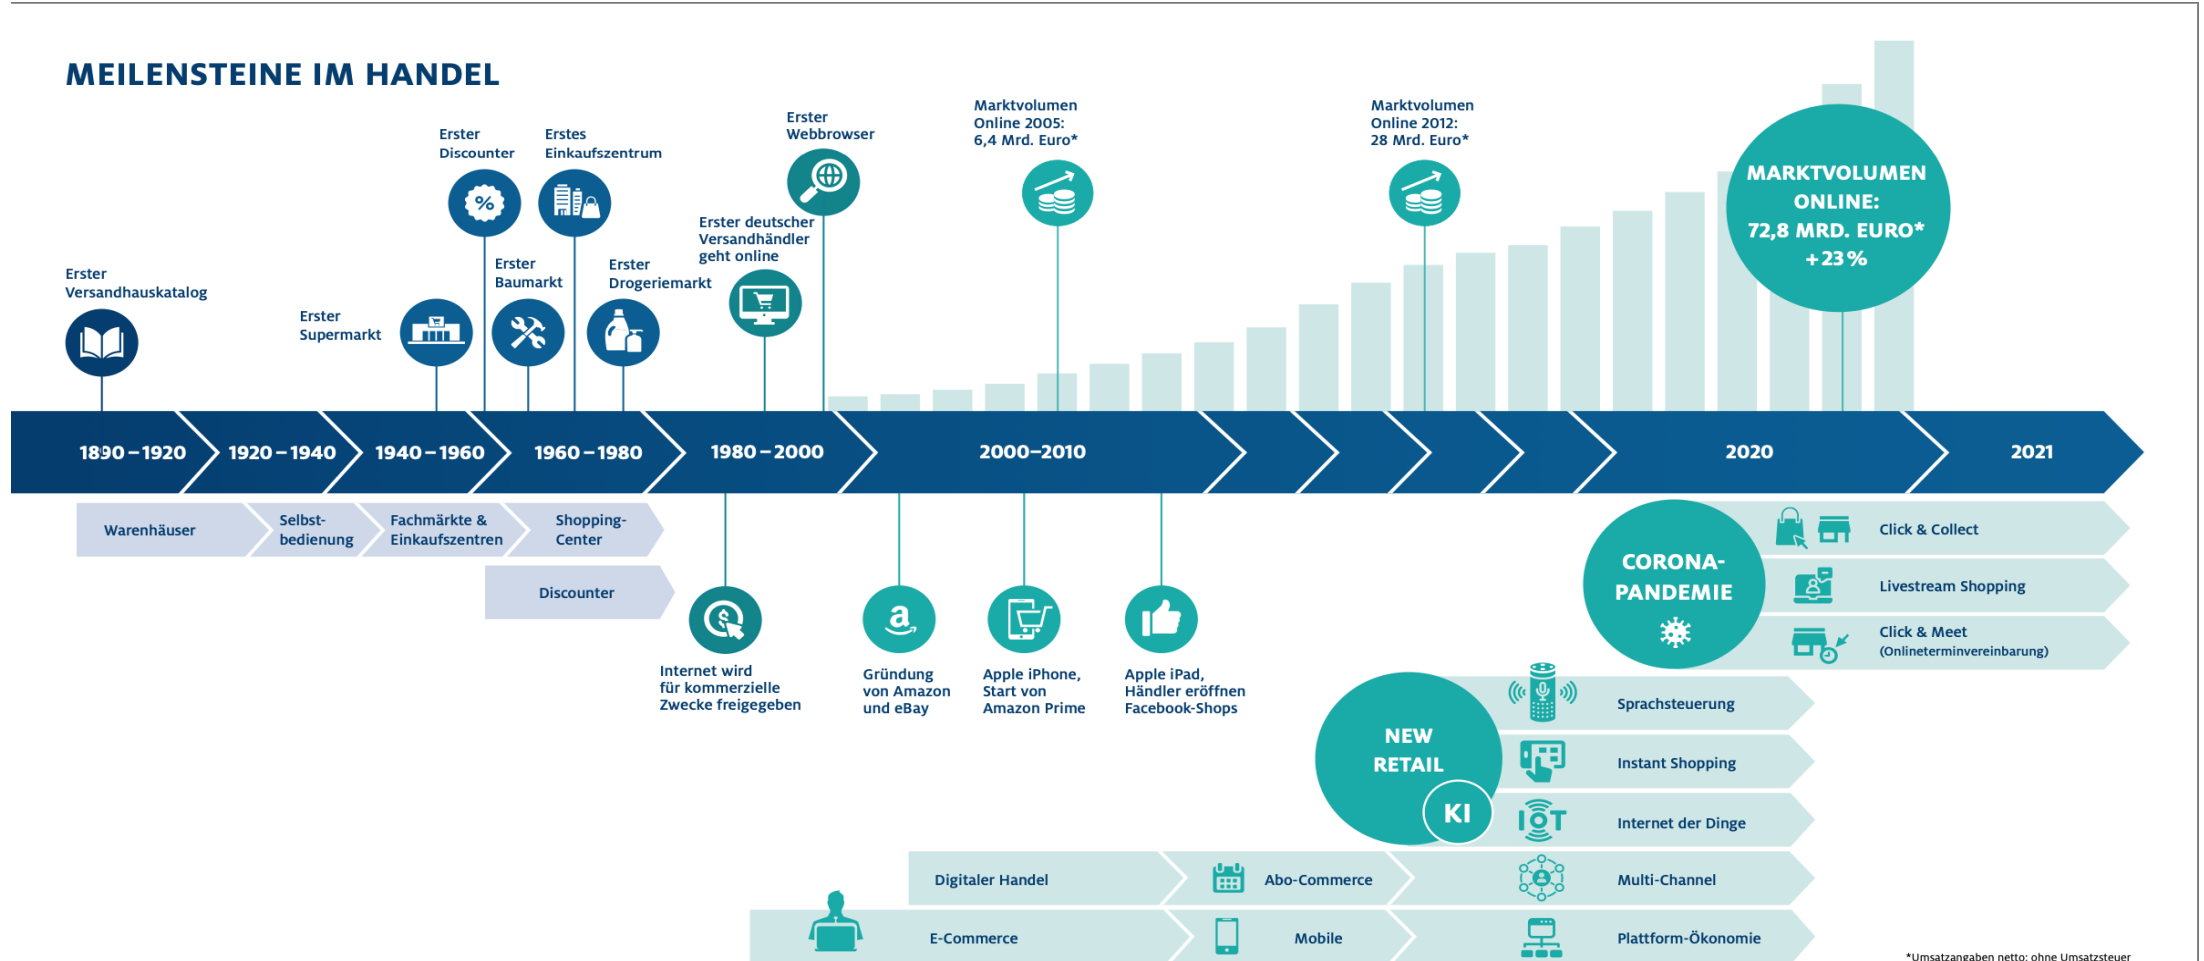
MEILENSTEINE IM HANDEL

Erster Versandhauskatalog

Erster Supermarkt

Erster Discounter

Erster Baumarkt

Erstes Einkaufszentrum

Erster Drogeriemarkt

Erster deutscher Versandhändler geht online

Erster Webbrowser

Marktvolumen Online 2005: 6,4 Mrd. Euro*

Marktvolumen Online 2012: 28 Mrd. Euro*

MARKTVOLUMEN ONLINE: 72,8 MRD. EURO* +23 %

1890 – 1920

1920 – 1940

1940 – 1960

1960 – 1980

1980 – 2000

2000–2010

2020

2021

Warenhäuser

Selbstbedienung

Fachmärkte & Einkaufszentren

Shopping-Center

Discounter

Internet wird für kommerzielle Zwecke freigegeben

Gründung von Amazon und eBay

Apple iPhone, Start von Amazon Prime

Apple iPad, Händler eröffnen Facebook-Shops

CORONA-PANDEMIE

Click & Collect

Livestream Shopping

Click & Meet (Onlineterminvereinbarung)

NEW RETAIL

KI

Sprachsteuerung

Instant Shopping

Internet der Dinge

Digitaler Handel

Abo-Commerce

Multi-Channel

E-Commerce

Mobile

Plattform-Ökonomie

*Umsatzangaben netto: ohne Umsatzsteuer